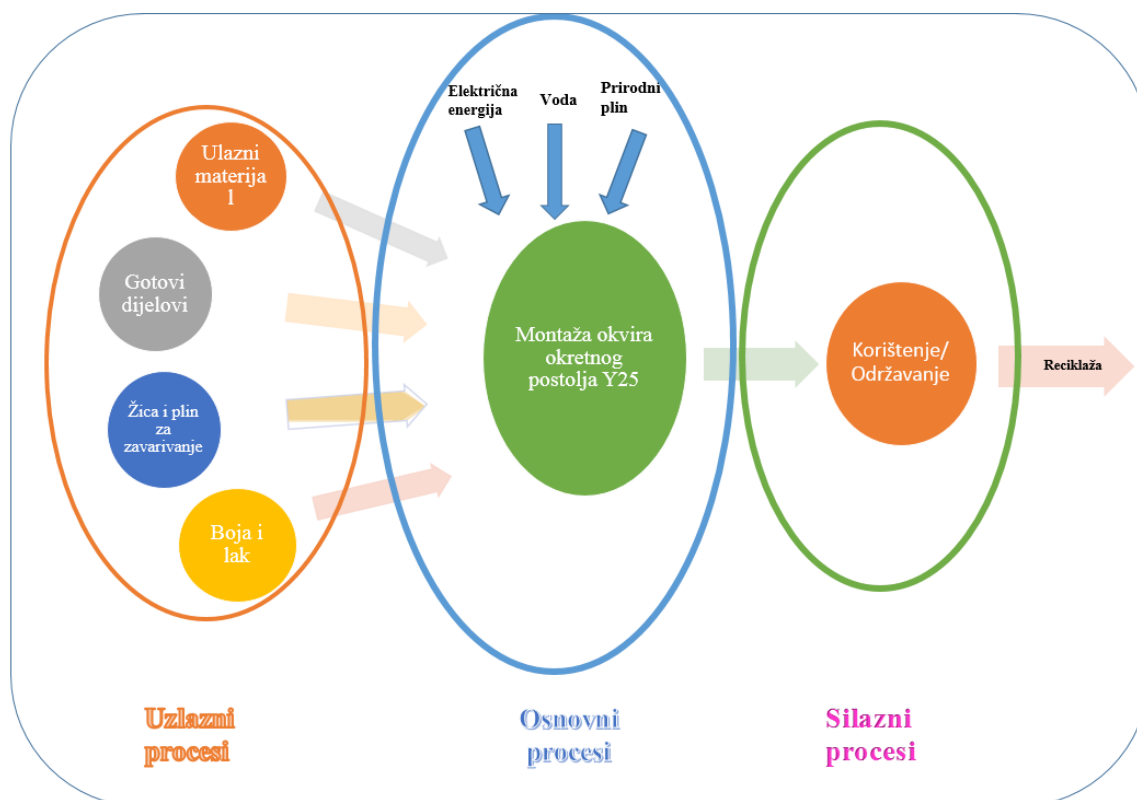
Električna energija

Voda

Prirodni plin

Ulazni materija l

Gotovi dijelovi

Žica i plin za zavarivanje

Boja i lak

Montaža okvira okretnog postolja Y25

Korištenje/ Održavanje

Reciklaža

Uzlazni procesi

Osnovni procesi

Silazni procesi